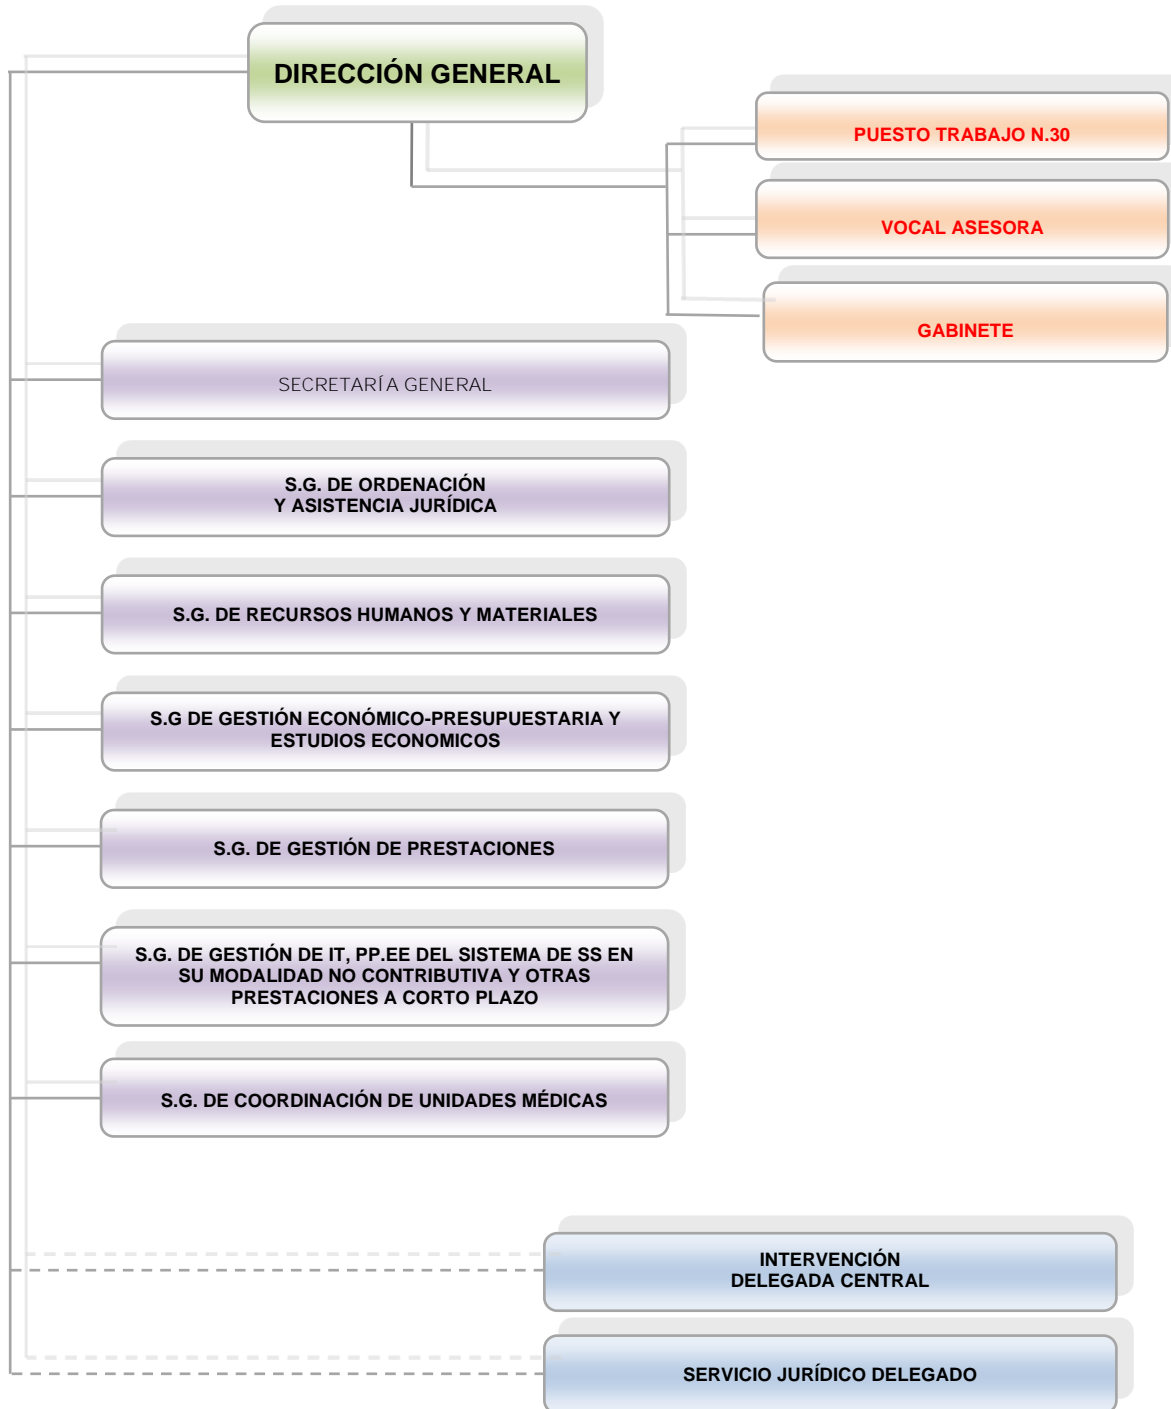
DIRECCIÓN GENERAL

PUESTO TRABAJO N.30

VOCAL ASESORA

GABINETE

SECRETARÍA GENERAL

S.G. DE ORDENACIÓN Y ASISTENCIA JURÍDICA

S.G. DE RECURSOS HUMANOS Y MATERIALES

S.G DE GESTIÓN ECONÓMICO-PRESUPUESTARIA Y ESTUDIOS ECONOMICOS

S.G. DE GESTIÓN DE PRESTACIONES

S.G. DE GESTIÓN DE IT, PP.EE DEL SISTEMA DE SS EN SU MODALIDAD NO CONTRIBUTIVA Y OTRAS PRESTACIONES A CORTO PLAZO

S.G. DE COORDINACIÓN DE UNIDADES MÉDICAS

INTERVENCIÓN DELEGADA CENTRAL

SERVICIO JURÍDICO DELEGADO